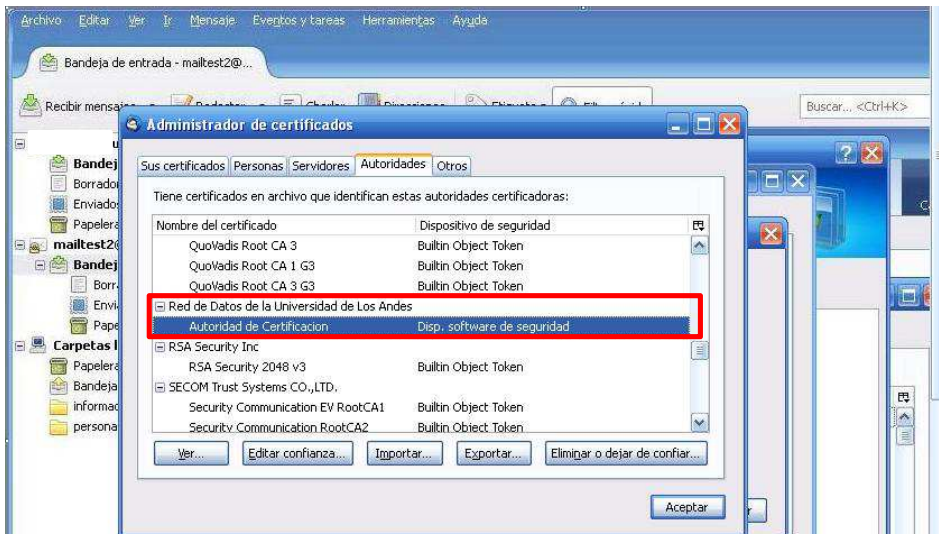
Archivo Editar Ver Ir Mensaje Eventos y tareas Herramientas Ayuda

Bandeja de entrada - mailtest2@...

Recibir mensajes

Buscar... <Ctrl+K>

Bandej
Borrador
Enviados
Papelera
mailtest2@
Bandej
Borr
Envi
Pape
Carpetas l
Papelera
Bandeja
informac
persona

Administrador de certificados

Sus certificados | Personas | Servidores | Autoridades | Otros

Tiene certificados en archivo que identifican estas autoridades certificadoras:

| Nombre del certificado | Dispositivo de seguridad |
|---|---|
| QuoVadis Root CA 3 | Builtin Object Token |
| QuoVadis Root CA 1 G3 | Builtin Object Token |
| QuoVadis Root CA 3 G3 | Builtin Object Token |
| Red de Datos de la Universidad de Los Andes | |
| Autoridad de Certificacion | Disp. software de seguridad |
| RSA Security Inc | |
| RSA Security 2048 v3 | Builtin Object Token |
| SECOM Trust Systems CO.,LTD. | |
| Security Communication EV RootCA1 | Builtin Object Token |
| Security Communication RootCA2 | Builtin Object Token |

Ver... Editar confianza... Importar... Exportar... Eliminar o dejar de confiar...

Aceptar